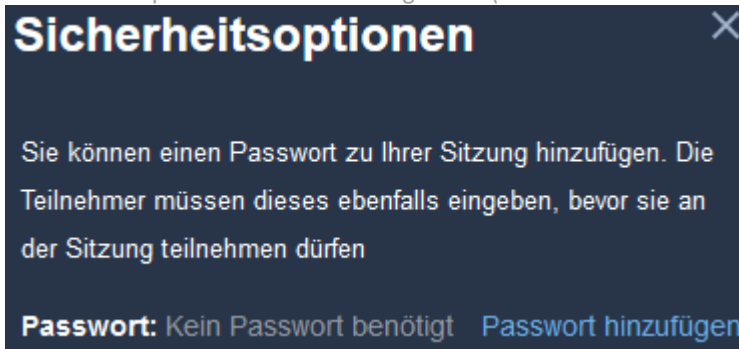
Sicherheitsoptionen

Sie können einen Passwort zu Ihrer Sitzung hinzufügen. Die Teilnehmer müssen dieses ebenfalls eingeben, bevor sie an der Sitzung teilnehmen dürfen

Passwort: Kein Passwort benötigt Passwort hinzufügen